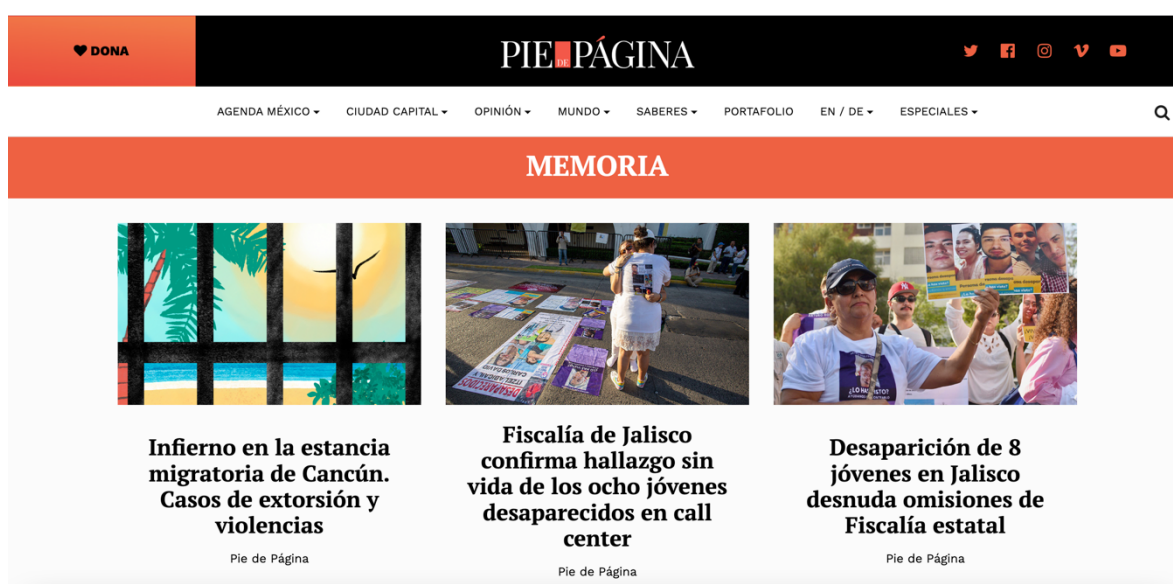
DONA

PIE DE PÁGINA

AGENDA MÉXICO ▾ CIUDAD CAPITAL ▾ OPINIÓN ▾ MUNDO ▾ SABERES ▾ PORTAFOLIO EN / DE ▾ ESPECIALES ▾

MEMORIA

Infierno en la estancia migratoria de Cancún. Casos de extorsión y violencias

Pie de Página

Fiscalía de Jalisco confirma hallazgo sin vida de los ocho jóvenes desaparecidos en call center

Pie de Página

Desaparición de 8 jóvenes en Jalisco desnuda omisiones de Fiscalía estatal

Pie de Página